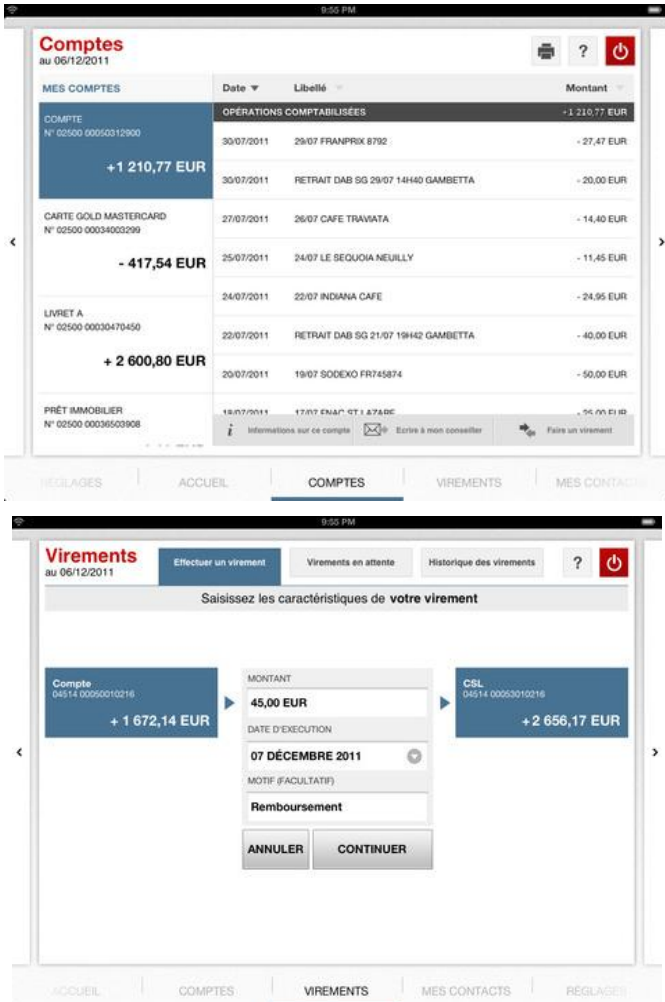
9:55 PM

Comptes
au 06/12/2011

?

MES COMPTES

COMPTE
N° 02500 00050312900
+1 210,77 EUR

CARTE GOLD MASTERCARD
N° 02500 00034003299
- 417,54 EUR

LIVRET A
N° 02500 00030470450
+ 2 600,80 EUR

PRÊT IMMOBILIER
N° 02500 00036503908

| Date ▼ | Libellé | Montant |
|---|---|---|
| OPÉRATIONS COMPTABILISÉES | | +1 210,77 EUR |
| 30/07/2011 | 29/07 FRANPRIX 8792 | - 27,47 EUR |
| 30/07/2011 | RETRAIT DAB SG 29/07 14H40 GAMBETTA | - 20,00 EUR |
| 27/07/2011 | 26/07 CAFE TRAVIATA | - 14,40 EUR |
| 25/07/2011 | 24/07 LE SEQUOIA NEUILLY | - 11,45 EUR |
| 24/07/2011 | 22/07 INDIANA CAFE | - 24,95 EUR |
| 22/07/2011 | RETRAIT DAB SG 21/07 19H42 GAMBETTA | - 40,00 EUR |
| 20/07/2011 | 19/07 SODEXO FR745874 | - 50,00 EUR |
| 18/07/2011 | 17/07 FNAC ST LAZARE | - 25,00 EUR |

Informations sur ce compte   Ecrire à mon conseiller   Faire un virement

RÉGLAGES   ACCUEIL   COMPTES   VIREMENTS   MES CONTACTS

9:55 PM

Virements
au 06/12/2011

Effectuer un virement   Virements en attente   Historique des virements   ?

Saisissez les caractéristiques de votre virement

Compte
04514 00050010216
+ 1 672,14 EUR

MONTANT
45,00 EUR
DATE D'EXECUTION
07 DÉCEMBRE 2011
MOTIF (FACULTATIF)
Remboursement

ANNULER   CONTINUER

CSL
04514 00053010216
+2 656,17 EUR

ACCUEIL   COMPTES   VIREMENTS   MES CONTACTS   RÉGLAGES